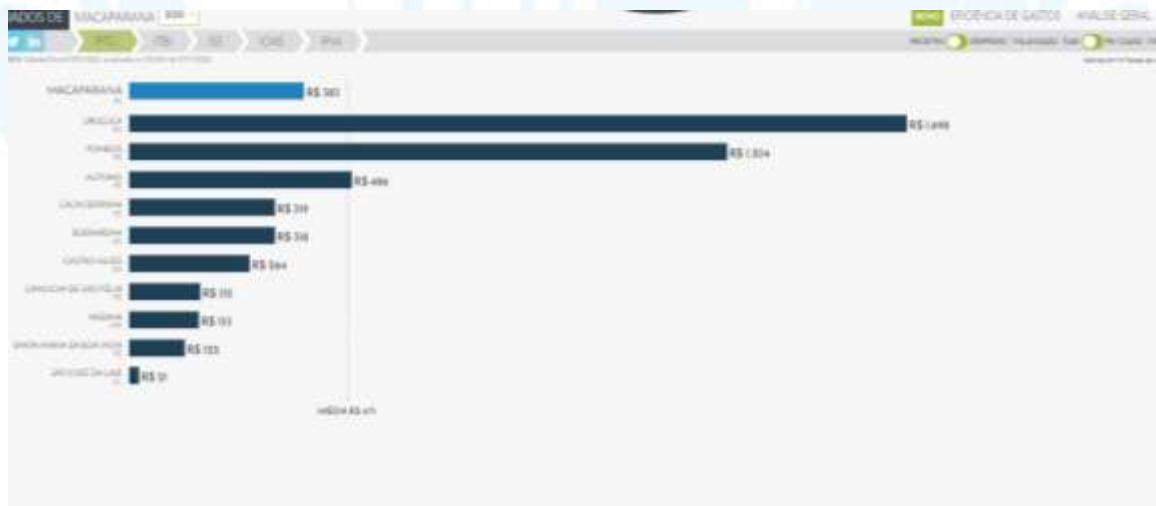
ADOS DE MACAPARANA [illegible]

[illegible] FPC ITBI ISS ICMS IPVA

NOVO EFICIÊNCIA DE GASTOS ANÁLISE GERAL

MACAPARANA R$ 383
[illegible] R$ 1.498
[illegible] R$ 1.304
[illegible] R$ 486
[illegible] R$ 319
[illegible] R$ 318
CASTRO ALVES R$ 264
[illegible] R$ 155
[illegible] R$ 153
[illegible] R$ 123
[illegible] R$ 51

MÉDIA R$ 471